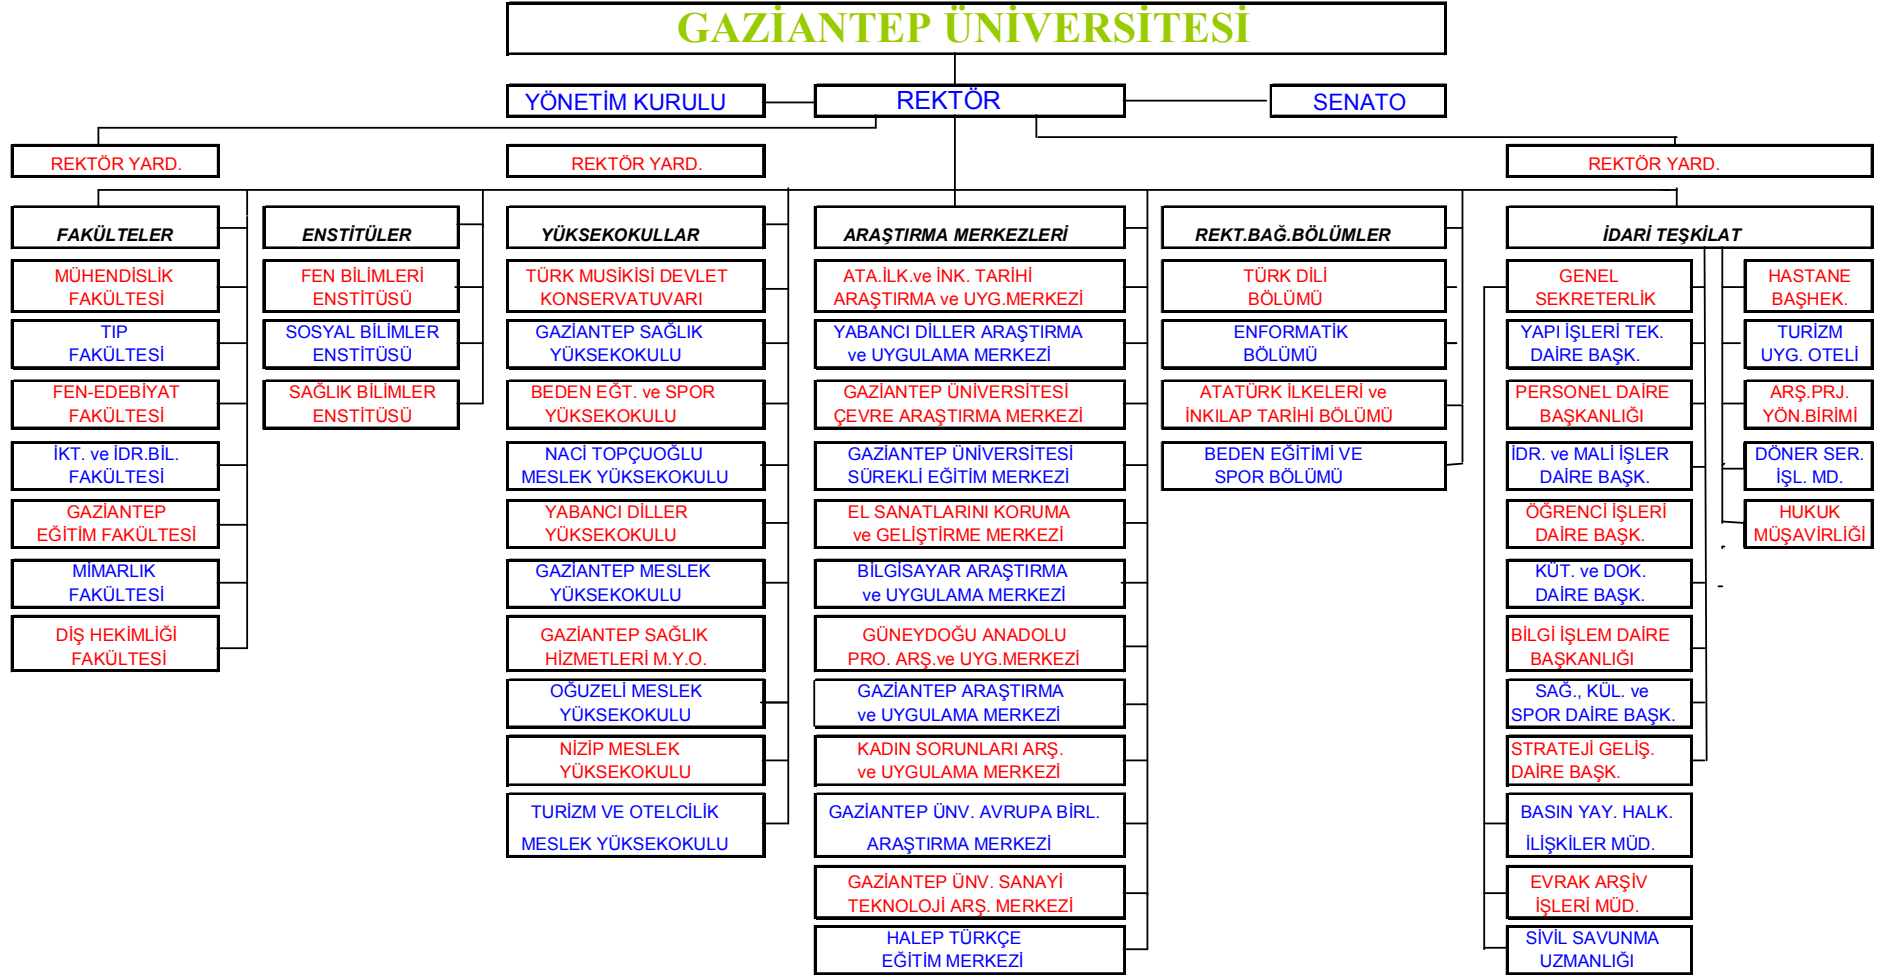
GAZİANTEP ÜNİVERSİTESİ

YÖNETİM KURULU

REKTÖR

SENATO

REKTÖR YARD.

REKTÖR YARD.

REKTÖR YARD.

FAKÜLTELER

MÜHENDİSLİK FAKÜLTESİ

TIP FAKÜLTESİ

FEN-EDEBİYAT FAKÜLTESİ

İKT. ve İDR.BİL. FAKÜLTESİ

GAZİANTEP EĞİTİM FAKÜLTESİ

MİMARLIK FAKÜLTESİ

DİŞ HEKİMLİĞİ FAKÜLTESİ

ENSTİTÜLER

FEN BİLİMLERİ ENSTİTÜSÜ

SOSYAL BİLİMLER ENSTİTÜSÜ

SAĞLIK BİLİMLER ENSTİTÜSÜ

YÜKSEKOKULLAR

TÜRK MUSİKİSİ DEVLET KONSERVATUVARI

GAZİANTEP SAĞLIK YÜKSEKOKULU

BEDEN EĞT. ve SPOR YÜKSEKOKULU

NACİ TOPÇUOĞLU MESLEK YÜKSEKOKULU

YABANCI DİLLER YÜKSEKOKULU

GAZİANTEP MESLEK YÜKSEKOKULU

GAZİANTEP SAĞLIK HİZMETLERİ M.Y.O.

OĞUZELİ MESLEK YÜKSEKOKULU

NİZİP MESLEK YÜKSEKOKULU

TURİZM VE OTELCİLİK MESLEK YÜKSEKOKULU

ARAŞTIRMA MERKEZLERİ

ATA.İLK.ve İNK. TARİHİ ARAŞTIRMA ve UYG.MERKEZİ

YABANCI DİLLER ARAŞTIRMA ve UYGULAMA MERKEZİ

GAZİANTEP ÜNİVERSİTESİ ÇEVRE ARAŞTIRMA MERKEZİ

GAZİANTEP ÜNİVERSİTESİ SÜREKLİ EĞİTİM MERKEZİ

EL SANATLARINI KORUMA ve GELİŞTİRME MERKEZİ

BİLGİSAYAR ARAŞTIRMA ve UYGULAMA MERKEZİ

GÜNEYDOĞU ANADOLU PRO. ARŞ.ve UYG.MERKEZİ

GAZİANTEP ARAŞTIRMA ve UYGULAMA MERKEZİ

KADIN SORUNLARI ARŞ. ve UYGULAMA MERKEZİ

GAZİANTEP ÜNV. AVRUPA BİRL. ARAŞTIRMA MERKEZİ

GAZİANTEP ÜNV. SANAYİ TEKNOLOJİ ARŞ. MERKEZİ

HALEP TÜRKÇE EĞİTİM MERKEZİ

REKT.BAĞ.BÖLÜMLER

TÜRK DİLİ BÖLÜMÜ

ENFORMATİK BÖLÜMÜ

ATATÜRK İLKELERİ ve İNKILAP TARİHİ BÖLÜMÜ

BEDEN EĞİTİMİ VE SPOR BÖLÜMÜ

İDARİ TEŞKİLAT

GENEL SEKRETERLİK

YAPI İŞLERİ TEK. DAİRE BAŞK.

PERSONEL DAİRE BAŞKANLIĞI

İDR. ve MALİ İŞLER DAİRE BAŞK.

ÖĞRENCİ İŞLERİ DAİRE BAŞK.

KÜT. ve DOK. DAİRE BAŞK.

BİLGİ İŞLEM DAİRE BAŞKANLIĞI

SAĞ., KÜL. ve SPOR DAİRE BAŞK.

STRATEJİ GELİŞ. DAİRE BAŞK.

BASIN YAY. HALK. İLİŞKİLER MÜD.

EVRAK ARŞİV İŞLERİ MÜD.

SİVİL SAVUNMA UZMANLIĞI

HASTANE BAŞHEK.

TURİZM UYG. OTELİ

ARŞ.PRJ. YÖN.BİRİMİ

DÖNER SER. İŞL. MD.

HUKUK MÜŞAVİRLİĞİ